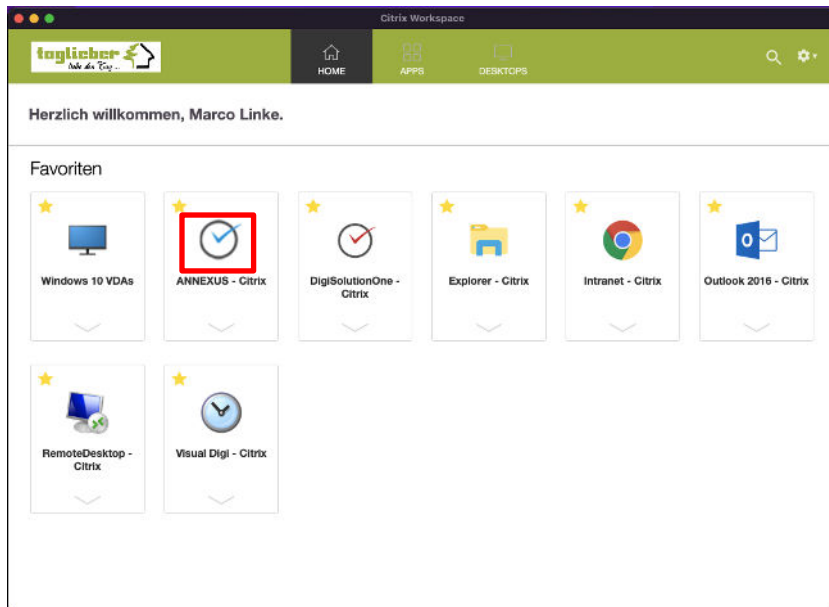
Citrix Workspace

taglicher
lebe den Tag...

HOME
APPS
DESKTOPS

Herzlich willkommen, Marco Linke.

Favoriten

Windows 10 VDAs
ANNEXUS - Citrix
DigiSolutionOne - Citrix
Explorer - Citrix
Intranet - Citrix
Outlook 2016 - Citrix
RemoteDesktop - Citrix
Visual Digi - Citrix